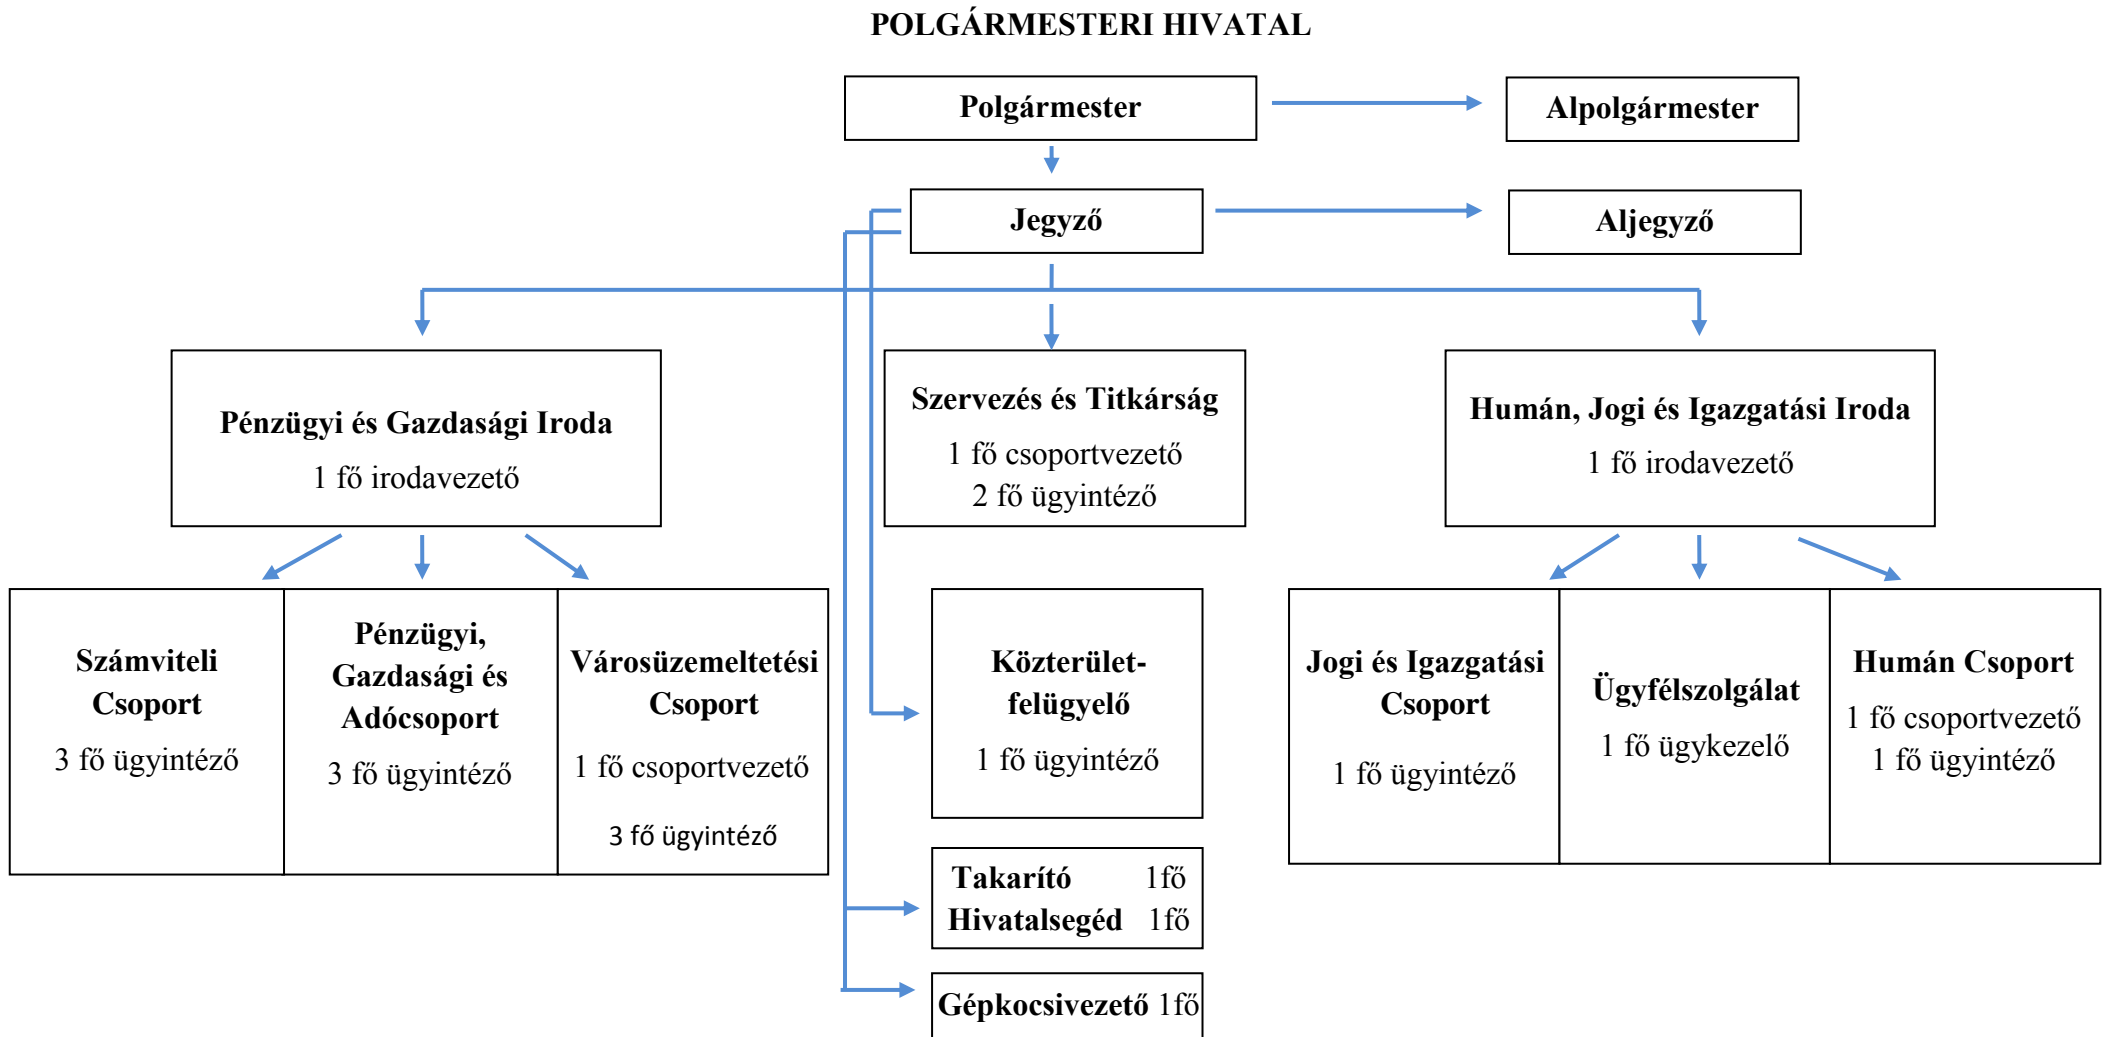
POLGÁRMESTERI HIVATAL

Polgármester

Alpolgármester

Jegyző

Aljegyző

Pénzügyi és Gazdasági Iroda
1 fő irodavezető

Szervezés és Titkárság
1 fő csoportvezető
2 fő ügyintéző

Humán, Jogi és Igazgatási Iroda
1 fő irodavezető

Számviteli Csoport
3 fő ügyintéző

Pénzügyi, Gazdasági és Adócsoport
3 fő ügyintéző

Városüzemeltetési Csoport
1 fő csoportvezető
3 fő ügyintéző

Közterület-felügyelő
1 fő ügyintéző

Takarító 1fő
Hivatalsegéd 1fő

Gépkocsivezető 1fő

Jogi és Igazgatási Csoport
1 fő ügyintéző

Ügyfélszolgálat
1 fő ügykezelő

Humán Csoport
1 fő csoportvezető
1 fő ügyintéző